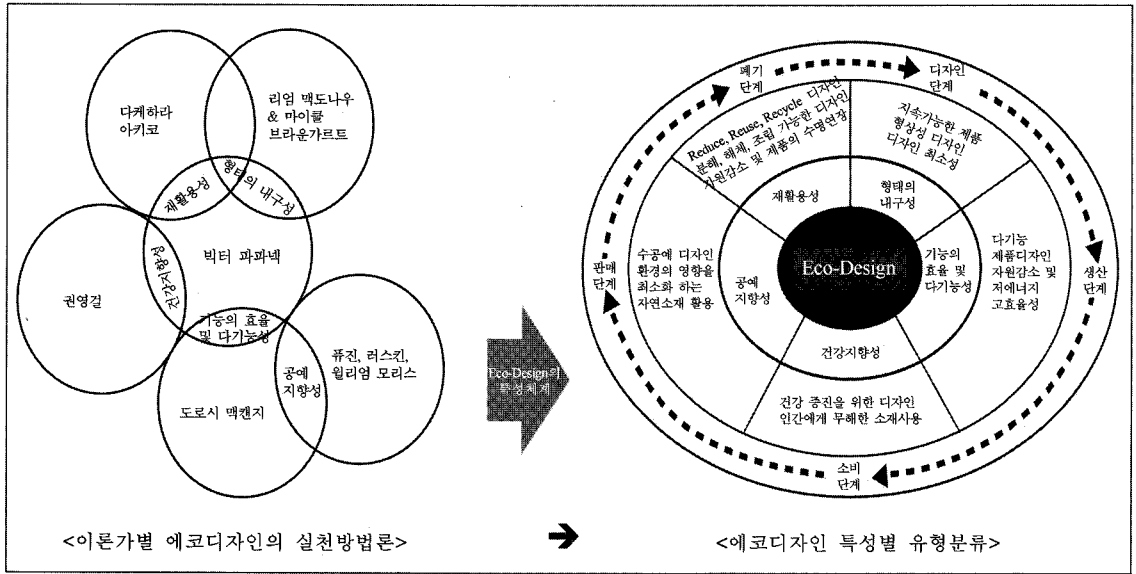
다케하라 아키코

리엄 맥도나우 & 마이클 브라운가르트

재활용성

형태의 내구성

빅터 파파넥

권영걸

건강지향성

기능의 효율 및 다기능성

퓨진, 러스킨, 윌리엄 모리스

공예 지향성

도로시 맥캔지

<이론가별 에코디자인의 실천방법론>

Eco-Design의 특성체계

폐기 단계

디자인 단계

생산 단계

소비 단계

판매 단계

Reduce, Reuse, Recycle 디자인 분해, 해체, 조립 가능한 디자인 자원감소 및 제품의 수명연장

지속가능한 제품 형상성 디자인 디자인 최소성

재활용성

형태의 내구성

다기능 제품디자인 자원감소 및 저에너지 고효율성

기능의 효율 및 다기능성

Eco-Design

수공예 디자인 환경의 영향을 최소화 하는 자연소재 활용

공예 지향성

건강지향성

건강 증진을 위한 디자인 인간에게 무해한 소재사용

<에코디자인 특성별 유형분류>